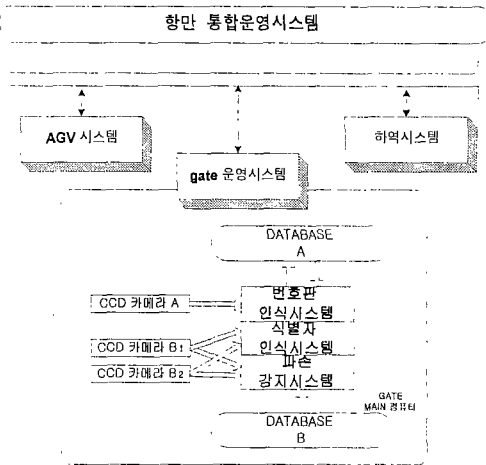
항만 통합운영시스템

AGV 시스템

gate 운영시스템

하역시스템

DATABASE A

CCD 카메라 A

번호판 인식시스템

CCD 카메라 B1

식별자 인식시스템

CCD 카메라 B2

파손 감지시스템

GATE MAIN 컴퓨터

DATABASE B